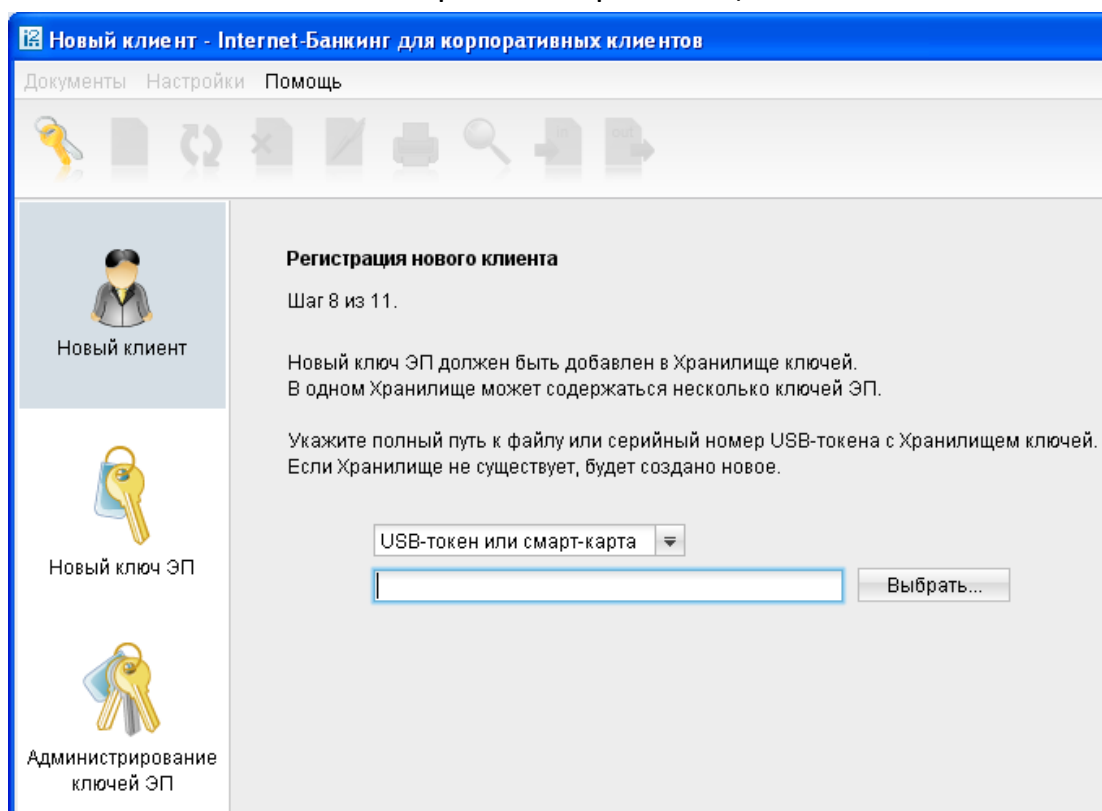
Новый клиент - Internet-Банкинг для корпоративных клиентов

Документы Настройки Помощь

Новый клиент

Новый ключ ЭП

Администрирование ключей ЭП

Регистрация нового клиента

Шаг 8 из 11.

Новый ключ ЭП должен быть добавлен в Хранилище ключей.
В одном Хранилище может содержаться несколько ключей ЭП.

Укажите полный путь к файлу или серийный номер USB-токена с Хранилищем ключей.
Если Хранилище не существует, будет создано новое.

USB-токен или смарт-карта

Выбрать...